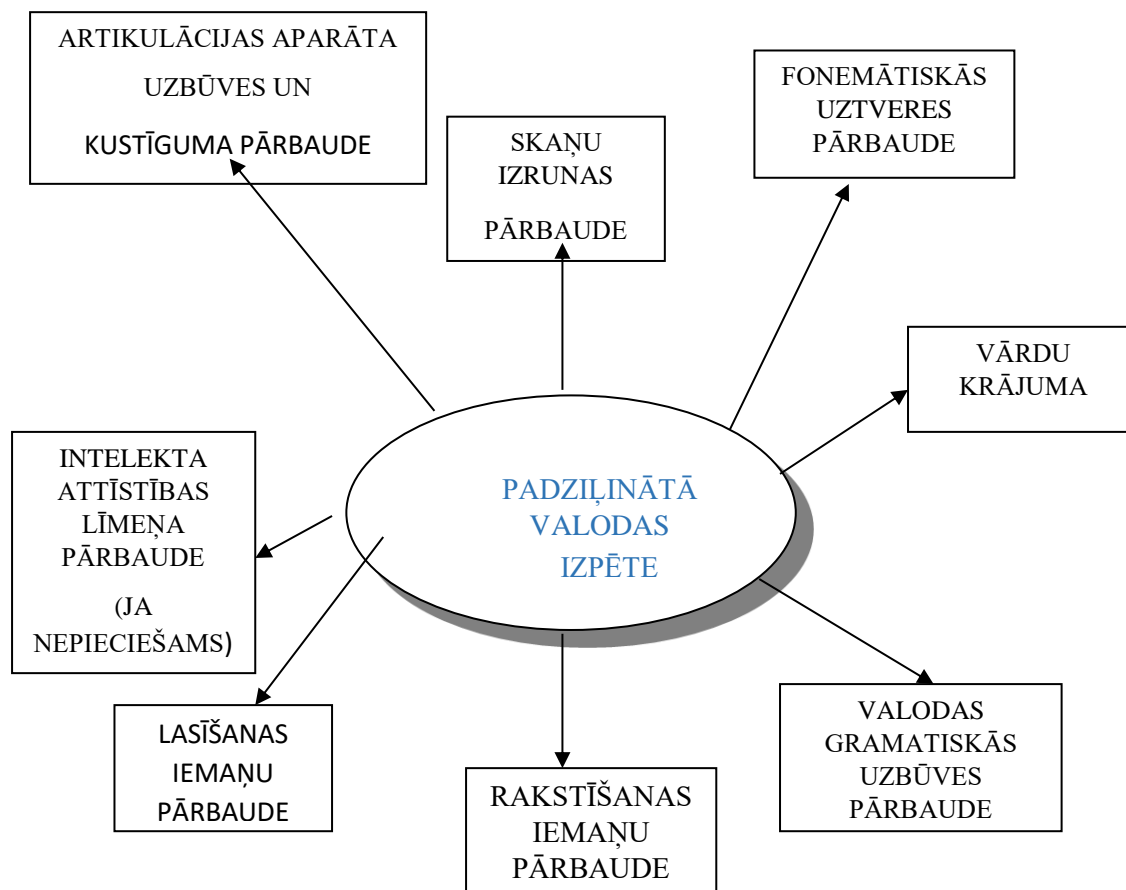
ARTIKULĀCIJAS APARĀTA UZBŪVES UN KUSTĪGUMA PĀRBAUDE

SKAŅU IZRUNAS PĀRBAUDE

FONEMĀTISKĀS UZTVERES PĀRBAUDE

VĀRDU KRĀJUMA

INTELEKTA ATTĪSTĪBAS LĪMEŅA PĀRBAUDE (JA NEPIECIEŠAMS)

PADZIĻINĀTĀ VALODAS IZPĒTE

LASĪŠANAS IEMAŅU PĀRBAUDE

RAKSTĪŠANAS IEMAŅU PĀRBAUDE

VALODAS GRAMATISKĀS UZBŪVES PĀRBAUDE